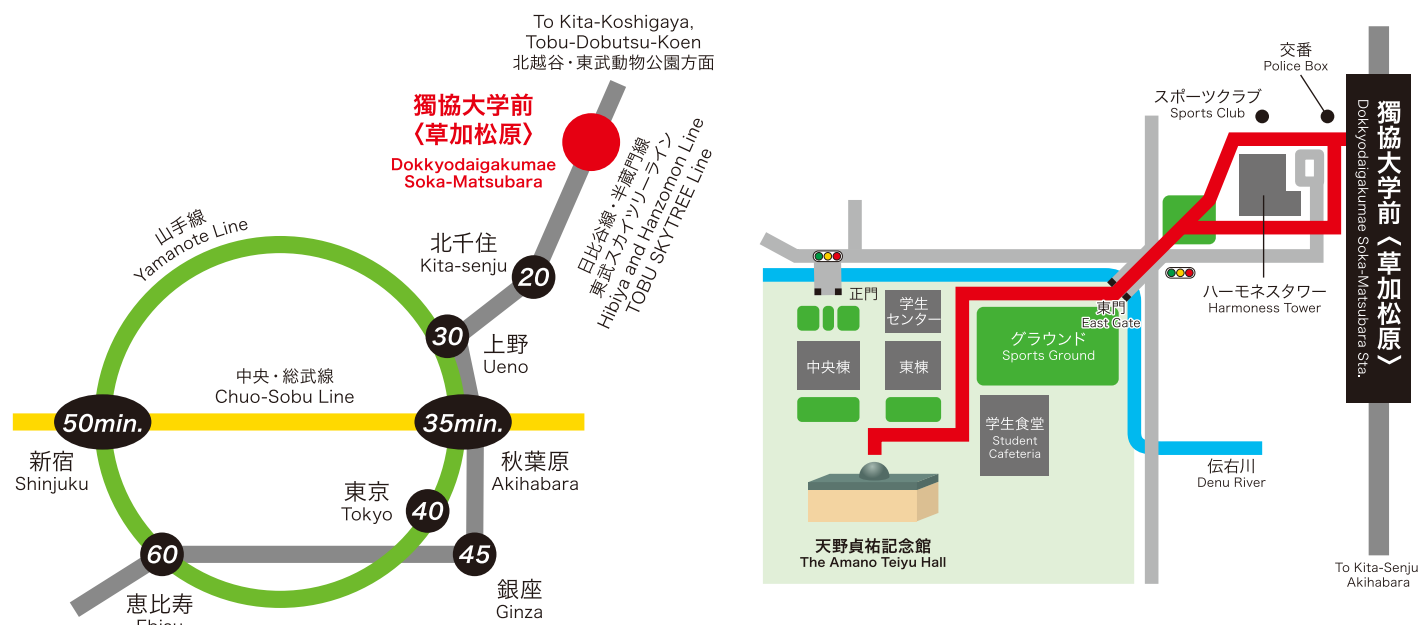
To Kita-Koshigaya,
Tobu-Dobutsu-Koen
北越谷・東武動物公園方面

獨協大学前
〈草加松原〉
Dokkyodaigakumae
Soka-Matsubara

日比谷線・半蔵門線
東武スカイツリーライン
Hibiya and Hanzomon Line
TOBU SKYTREE Line

山手線
Yamanote Line

北千住
Kita-senju

20

30

上野
Ueno

中央・総武線
Chuo-Sobu Line

50min.

35min.

新宿
Shinjuku

秋葉原
Akihabara

東京
Tokyo

40

60

45

恵比寿
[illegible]

銀座
Ginza

交番
Police Box

スポーツクラブ
Sports Club

獨協大学前〈草加松原〉
Dokkyodaigakumae Soka-Matsubara Sta.

正門

学生センター

東門
East Gate

ハーモネスタワー
Harmoness Tower

グラウンド
Sports Ground

中央棟

東棟

学生食堂
Student Cafeteria

伝右川
Denu River

天野貞祐記念館
The Amano Teiyu Hall

To Kita-Senju
Akihabara